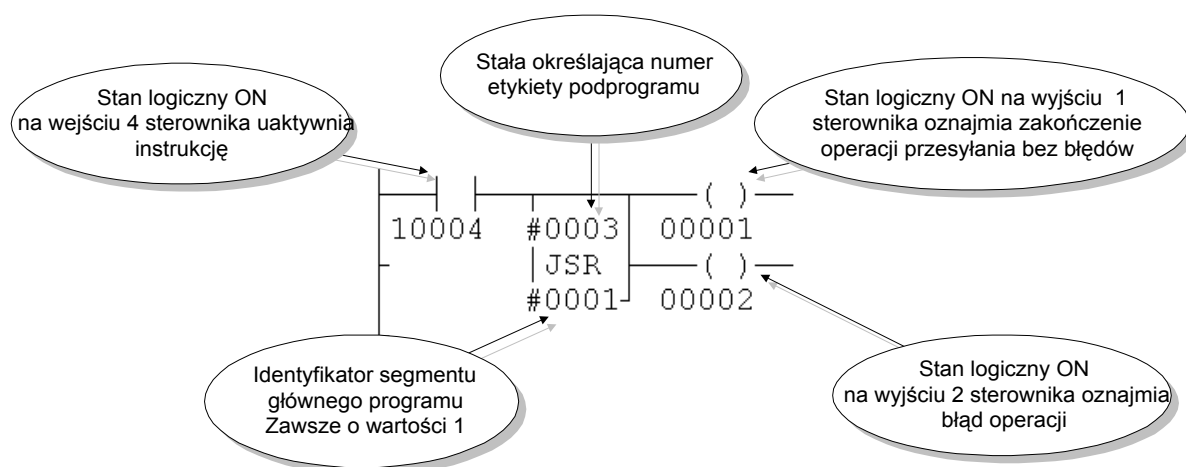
Stała określająca numer etykiety podprogramu

Stan logiczny ON na wejściu 4 sterownika uaktywnia instrukcję

Stan logiczny ON na wyjściu 1 sterownika oznajmia zakończenie operacji przesyłania bez błędów

10004

#0003

JSR

#0001

( )

00001

( )

00002

Identyfikator segmentu głównego programu Zawsze o wartości 1

Stan logiczny ON na wyjściu 2 sterownika oznajmia błąd operacji